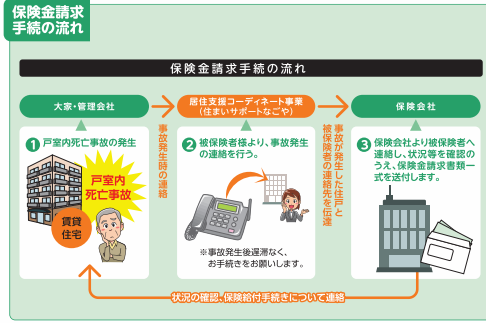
保険金請求手続の流れ

保険金請求手続の流れ

大家・管理会社

居住支援コーディネート事業（住まいサポートなごや）

保険会社

1 戸室内死亡事故の発生

戸室内死亡事故

賃貸住宅

事故発生時の連絡

2 被保険者様より、事故発生の連絡を行う。

※事故発生後遅滞なく、お手続きをお願いします。

事故が発生した住戸と被保険者の連絡先を伝達

3 保険会社より被保険者へ連絡し、状況等を確認のうえ、保険金請求書類一式を送付します。

状況の確認・保険給付手続きについて連絡